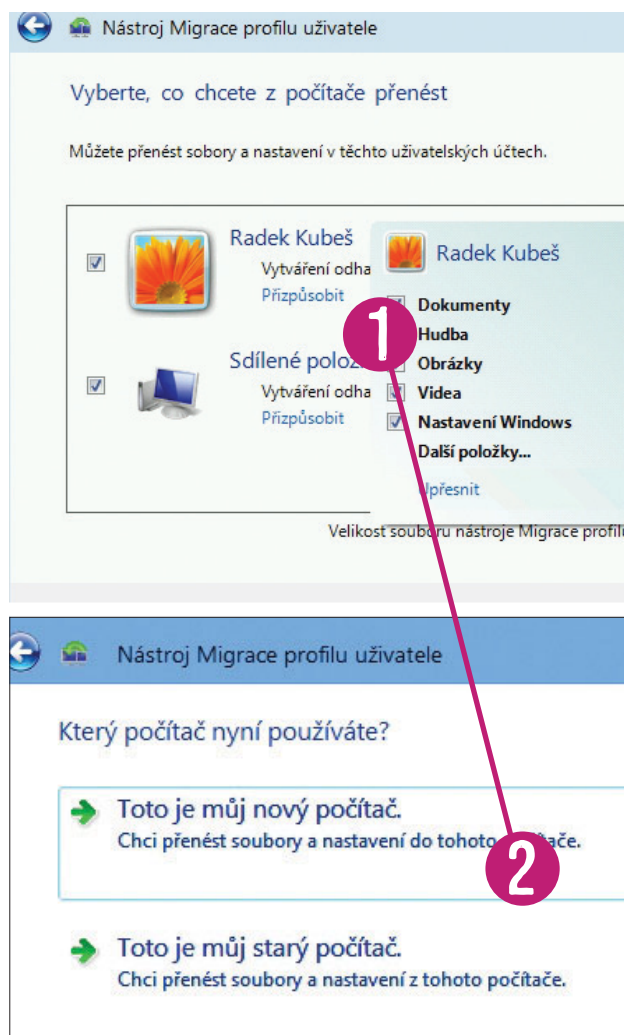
Nástroj Migrace profilu uživatele

Vyberte, co chcete z počítače přenést

Můžete přenést sobory a nastavení v těchto uživatelských účtech.

Radek Kubeš
Vytváření odha
Přizpůsobit

Sdílené polož
Vytváření odha
Přizpůsobit

Radek Kubeš
Dokumenty
Hudba
Obrázky
Videa
Nastavení Windows
Další položky...
Upřesnit

1

Velikost souboru nástroje Migrace profil

Nástroj Migrace profilu uživatele

Který počítač nyní používáte?

Toto je můj nový počítač.
Chci přenést soubory a nastavení do tohoto počítače.

2

Toto je můj starý počítač.
Chci přenést soubory a nastavení z tohoto počítače.